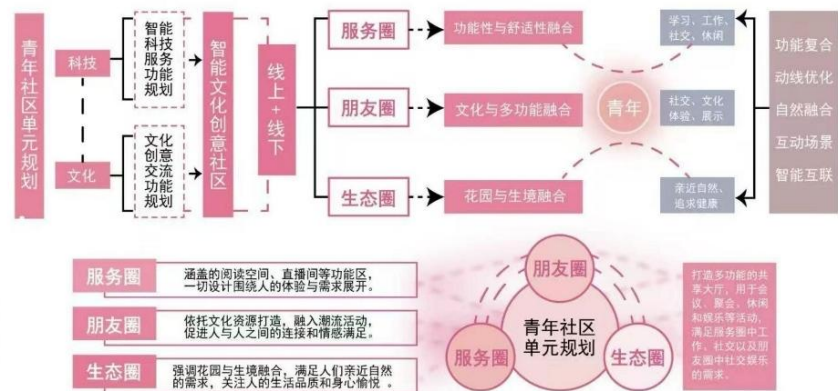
青年社区单元规划

科技

智能科技服务功能规划

文化

文化创意交流功能规划

智能文化创意社区

线上+线下

服务圈

功能性与舒适性融合

朋友圈

文化与多功能融合

生态圈

花园与生境融合

青年

学习、工作、社交、休闲

社交、文化体验、展示

亲近自然、追求健康

功能复合

动线优化

自然融合

互动场景

智能互联

服务圈

涵盖的阅读空间、直播间等功能区，一切设计围绕人的体验与需求展开。

朋友圈

依托文化资源打造，融入潮流活动，促进人与人之间的连接和情感满足。

生态圈

强调花园与生境融合，满足人们亲近自然的需求，关注人的生活品质和身心愉悦。

朋友圈

青年社区单元规划

服务圈

生态圈

打造多功能的共享大厅，用于会议、聚会、休闲和娱乐等活动，满足服务圈中工作、社交以及朋友圈中社交娱乐的需求。